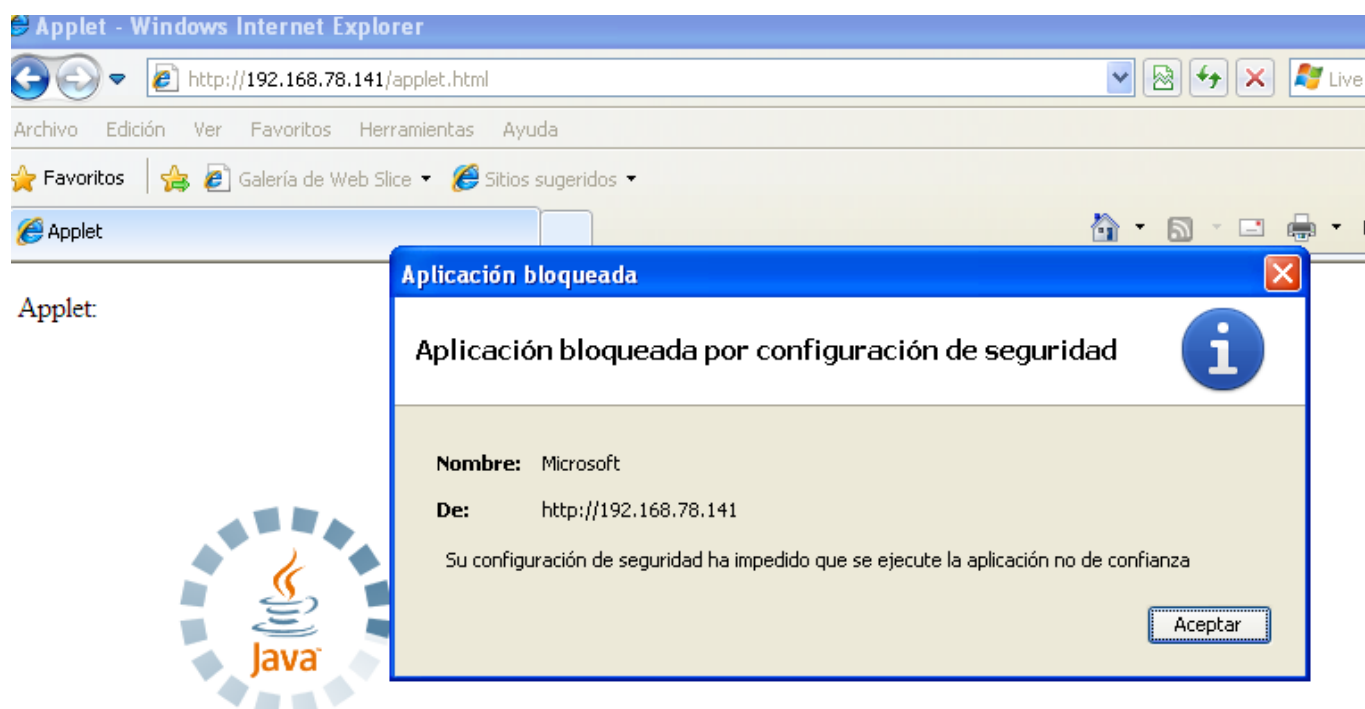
Applet - Windows Internet Explorer

http://192.168.78.141/applet.html

Live

Archivo Edición Ver Favoritos Herramientas Ayuda

Favoritos Galería de Web Slice Sitios sugeridos

Applet

Applet:

Java

Aplicación bloqueada

Aplicación bloqueada por configuración de seguridad

Nombre: Microsoft

De: http://192.168.78.141

Su configuración de seguridad ha impedido que se ejecute la aplicación no de confianza

Aceptar